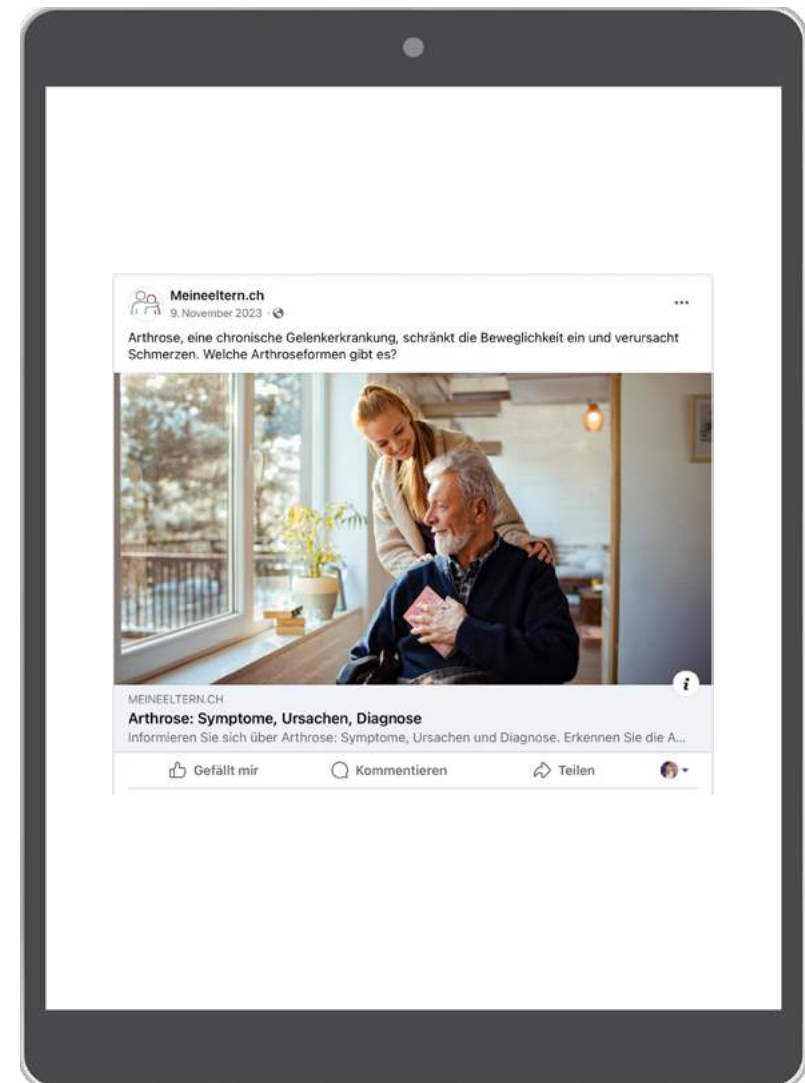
Meineeltern.ch
9. November 2023 ·

...

Arthrose, eine chronische Gelenkerkrankung, schränkt die Beweglichkeit ein und verursacht Schmerzen. Welche Arthroseformen gibt es?

i

MEINEELTERN.CH
Arthrose: Symptome, Ursachen, Diagnose
Informieren Sie sich über Arthrose: Symptome, Ursachen und Diagnose. Erkennen Sie die A...

Gefällt mir
Kommentieren
Teilen